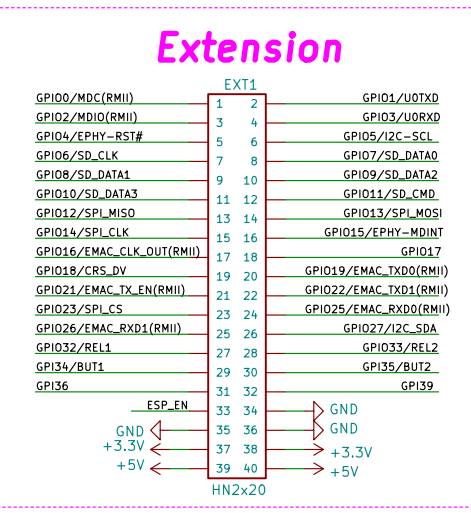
Extension

EXT1

| Left signal | Pin | Pin | Right signal |
|---|---|---|---|
| GPIO0/MDC(RMII) | 1 | 2 | GPIO1/U0TXD |
| GPIO2/MDIO(RMII) | 3 | 4 | GPIO3/U0RXD |
| GPIO4/EPHY-RST# | 5 | 6 | GPIO5/I2C-SCL |
| GPIO6/SD_CLK | 7 | 8 | GPIO7/SD_DATA0 |
| GPIO8/SD_DATA1 | 9 | 10 | GPIO9/SD_DATA2 |
| GPIO10/SD_DATA3 | 11 | 12 | GPIO11/SD_CMD |
| GPIO12/SPI_MISO | 13 | 14 | GPIO13/SPI_MOSI |
| GPIO14/SPI_CLK | 15 | 16 | GPIO15/EPHY-MDINT |
| GPIO16/EMAC_CLK_OUT(RMII) | 17 | 18 | GPIO17 |
| GPIO18/CRS_DV | 19 | 20 | GPIO19/EMAC_TXD0(RMII) |
| GPIO21/EMAC_TX_EN(RMII) | 21 | 22 | GPIO22/EMAC_TXD1(RMII) |
| GPIO23/SPI_CS | 23 | 24 | GPIO25/EMAC_RXD0(RMII) |
| GPIO26/EMAC_RXD1(RMII) | 25 | 26 | GPIO27/I2C_SDA |
| GPIO32/REL1 | 27 | 28 | GPIO33/REL2 |
| GPI34/BUT1 | 29 | 30 | GPI35/BUT2 |
| GPI36 | 31 | 32 | GPI39 |
| ESP_EN | 33 | 34 | GND |
| GND | 35 | 36 | GND |
| +3.3V | 37 | 38 | +3.3V |
| +5V | 39 | 40 | +5V |

HN2x20